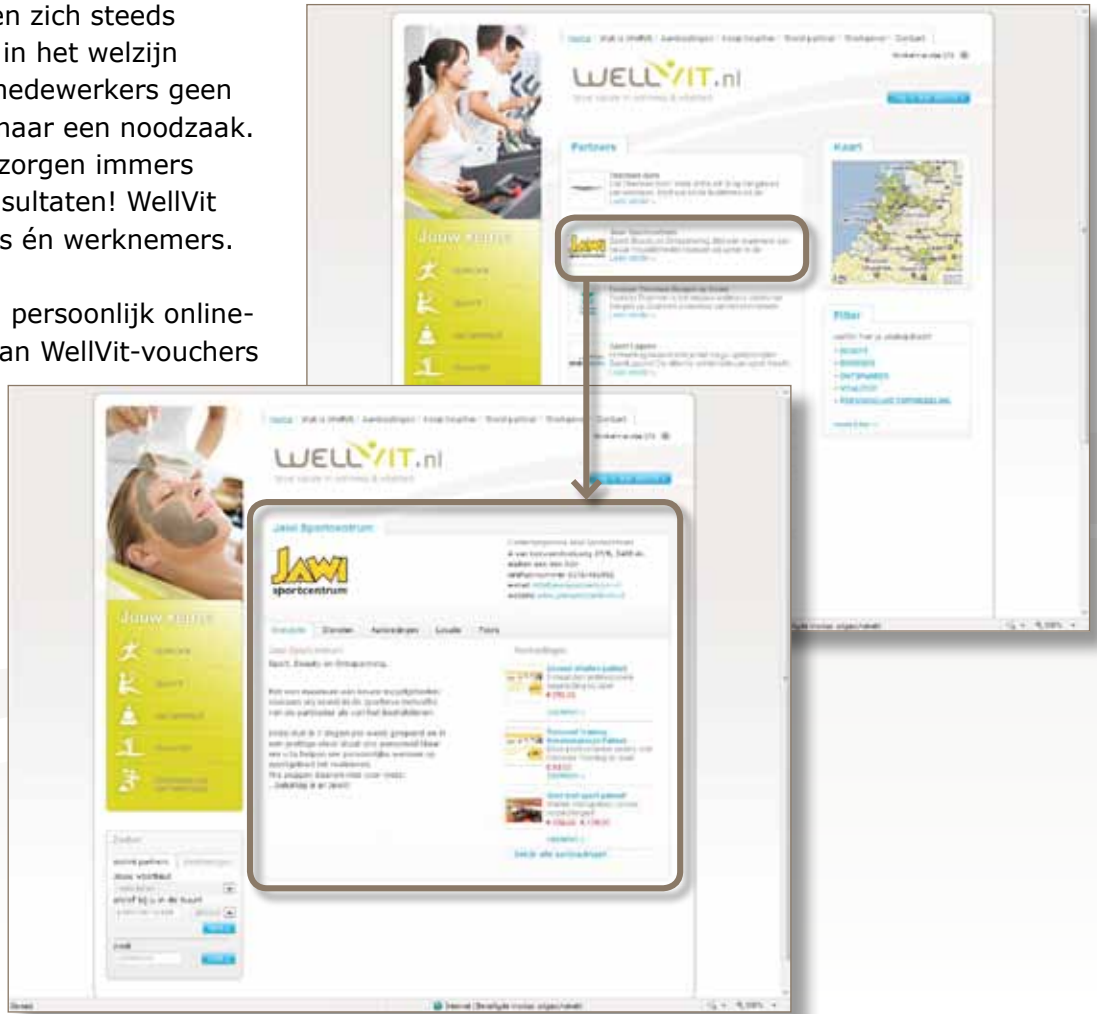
en zich steeds in het welzijn nedewerkers geen naar een noodzaak. zorgen immers sultaten! WellVit s én werknemers.

persoonlijk online- an WellVit-vouchers

WELLVIT.nl

Partners

Kaart

Jouw keuze

Filter

WELLVIT.nl

Jawi Sportcentrum

JAWI sportcentrum

Jouw keuze

Zoeken

Zoek

Internet